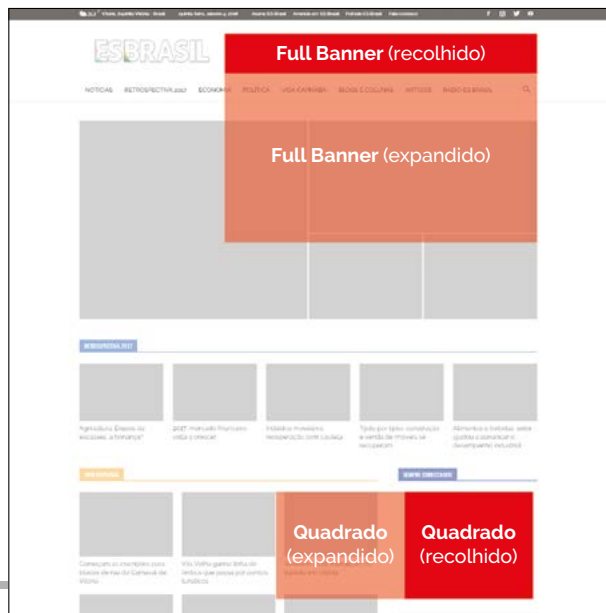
ESBRASIL

Full Banner (recolhido)

NOTÍCIAS RETROSPECTIVA 2017 ECONOMIA POLÍTICA VIDA CAPIXABA BLOGS E COLUNAS ARTIGOS RÁDIO ES BRASIL

Full Banner (expandido)

RETROSPECTIVA 2017

Quadrado (expandido)

Quadrado (recolhido)